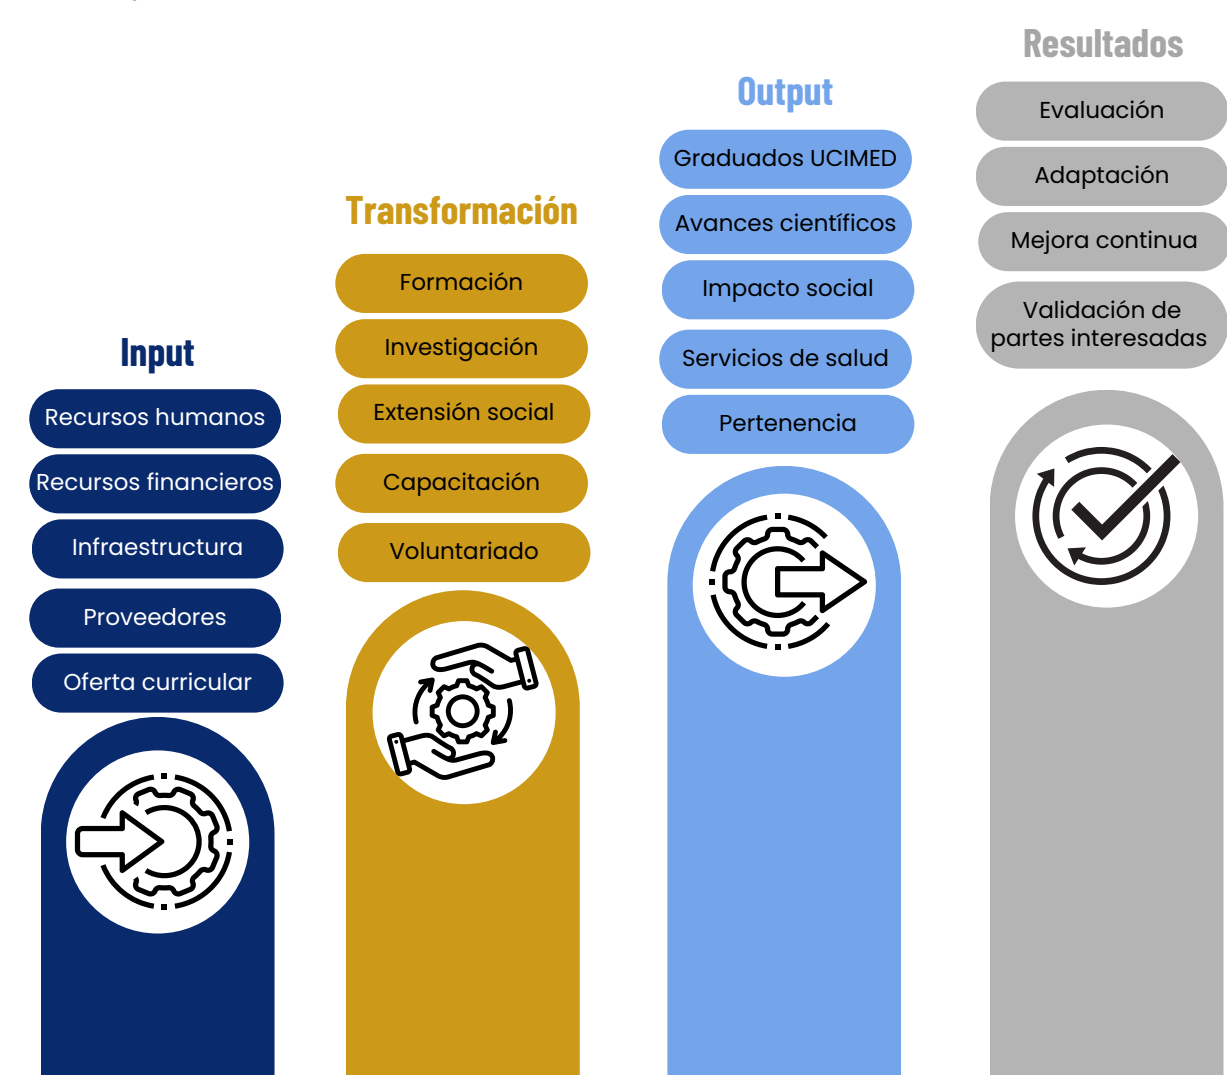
Input

Recursos humanos

Recursos financieros

Infraestructura

Proveedores

Oferta curricular

Transformación

Formación

Investigación

Extensión social

Capacitación

Voluntariado

Output

Graduados UCIMED

Avances científicos

Impacto social

Servicios de salud

Pertenencia

Resultados

Evaluación

Adaptación

Mejora continua

Validación de partes interesadas